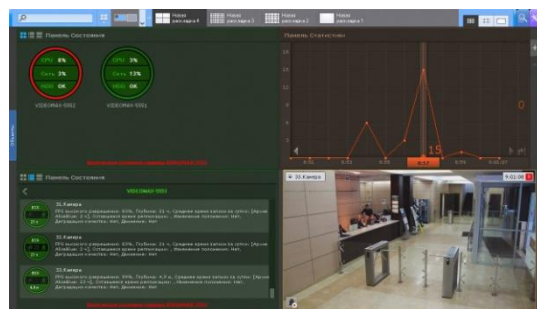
Новая раскладка 4
Новая раскладка 3
Новая раскладка 2
Новая раскладка 1

Панель Состояния
CPU 8%
Сеть 3%
HDD OK
VIDEOMAX-9351
CPU 3%
Сеть 13%
HDD OK
VIDEOMAX-9352

Панель Статистики
0
15

Панель Состояния
VIDEOMAX-9351
31.Камера
FPS высокого разрешения: 63%. Глубина: 31 ч. Средняя время записи за сутки: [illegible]
32.Камера
FPS высокого разрешения: 63%. Глубина: 31 ч. Средняя время записи за сутки: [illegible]
33.Камера
FPS высокого разрешения: 69%. Глубина: 4,9 ч. Средняя время записи за сутки: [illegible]

33.Камера
9:01:06